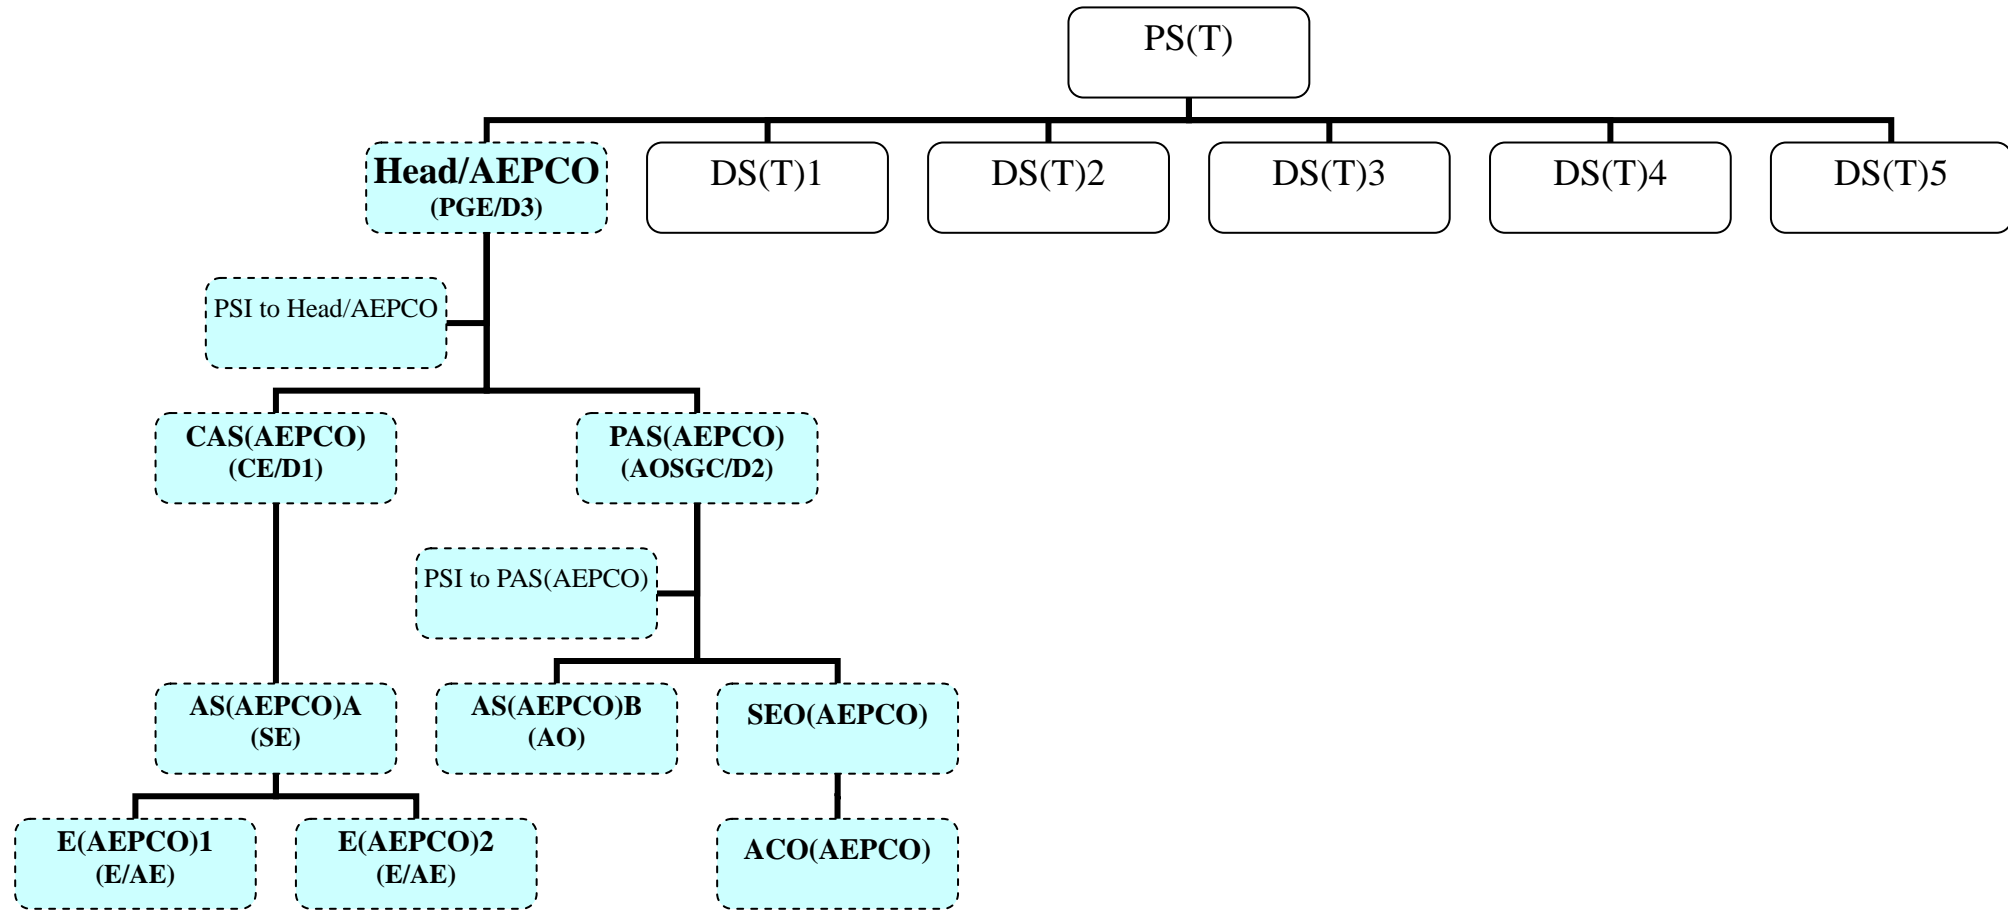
PS(T)

Head/AEPCO
(PGE/D3)

DS(T)1

DS(T)2

DS(T)3

DS(T)4

DS(T)5

PSI to Head/AEPCO

CAS(AEPCO)
(CE/D1)

PAS(AEPCO)
(AOSGC/D2)

PSI to PAS(AEPCO)

AS(AEPCO)A
(SE)

AS(AEPCO)B
(AO)

SEO(AEPCO)

E(AEPCO)1
(E/AE)

E(AEPCO)2
(E/AE)

ACO(AEPCO)